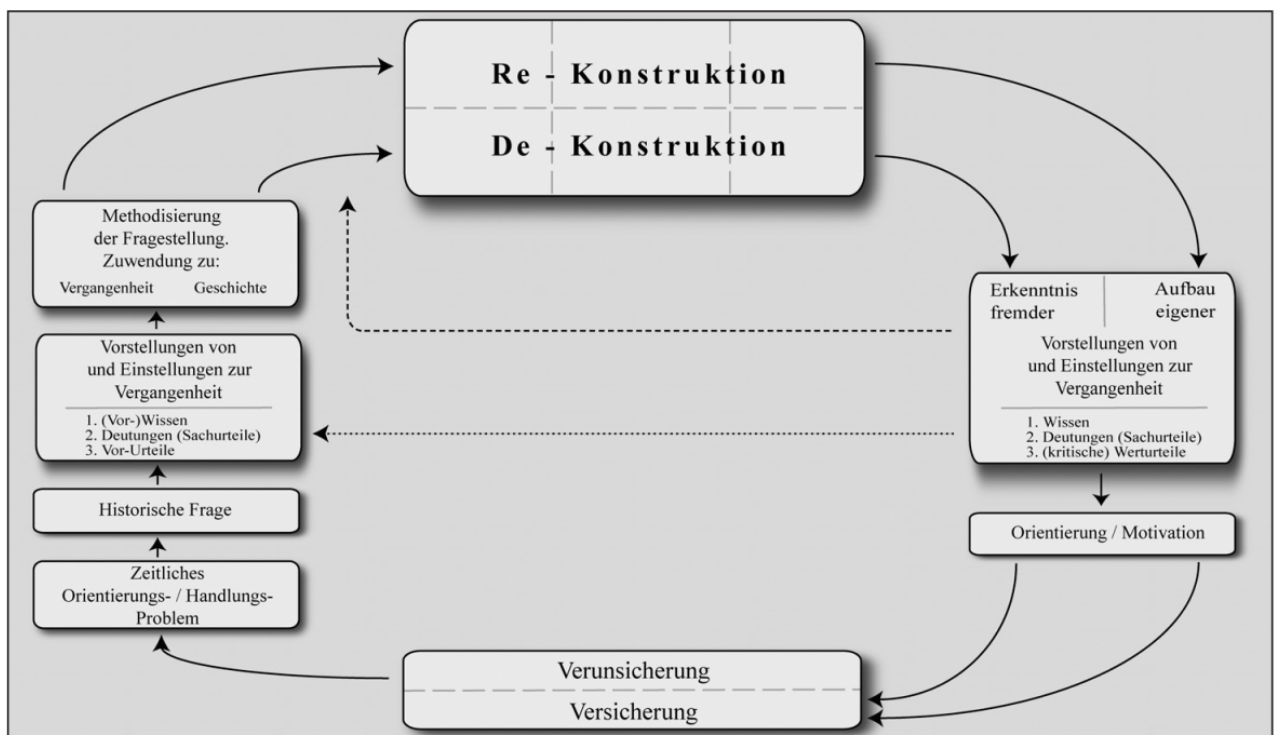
Re - Konstruktion

De - Konstruktion

Methodisierung der Fragestellung. Zuwendung zu:

Vergangenheit Geschichte

Vorstellungen von und Einstellungen zur Vergangenheit

1. (Vor-)Wissen
2. Deutungen (Sachurteile)
3. Vor-Urteile

Historische Frage

Zeitliches Orientierungs- / Handlungs-Problem

Erkenntnis fremder

Aufbau eigener

Vorstellungen von und Einstellungen zur Vergangenheit

1. Wissen
2. Deutungen (Sachurteile)
3. (kritische) Werturteile

Orientierung / Motivation

Verunsicherung

Versicherung